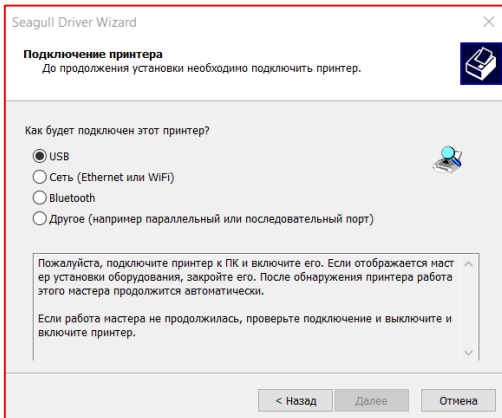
Seagull Driver Wizard

Подключение принтера
До продолжения установки необходимо подключить принтер.

Как будет подключен этот принтер?

USB
Сеть (Ethernet или WiFi)
Bluetooth
Другое (например параллельный или последовательный порт)

Пожалуйста, подключите принтер к ПК и включите его. Если отображается мастер установки оборудования, закройте его. После обнаружения принтера работа этого мастера продолжится автоматически.

Если работа мастера не продолжилась, проверьте подключение и выключите и включите принтер.

< Назад
Далее
Отмена